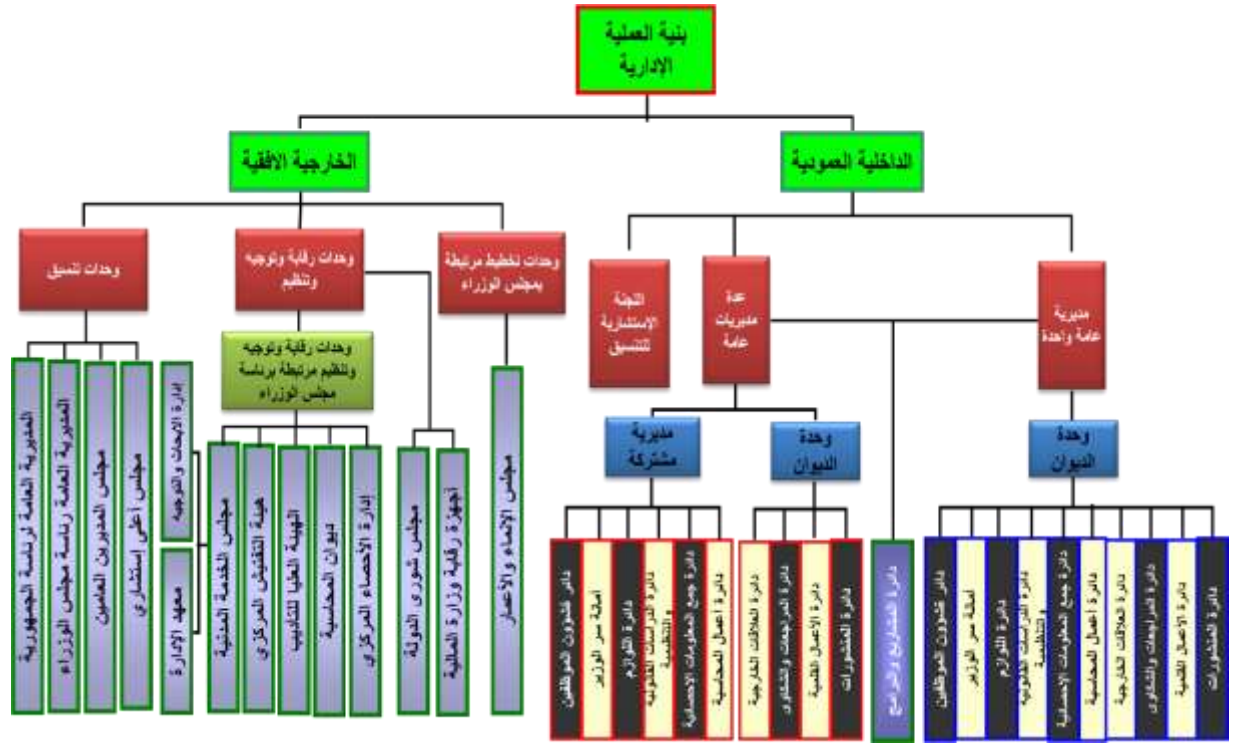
بنية العملية الادارية

الخارجية الافقية

الداخلية العمودية

وحدات تنسيق

وحدات رقابة وتوجيه وتنظيم

وحدات تخطيط مرتبطة بمجلس الوزراء

اللجنة الإستشارية للتنسيق

عدة مديريات عامة

مديرية عامة واحدة

وحدات رقابة وتوجيه وتنظيم مرتبطة برئاسة مجلس الوزراء

المديرية العامة لرئاسة الجمهورية

المديرية العامة لرئاسة مجلس الوزراء

مجلس المديرين العامين

مجلس أعلى إستشاري

إدارة الابحاث والتوجيه

معهد الإدارة

مجلس الخدمة المدنية

هيئة التفتيش المركزي

الهيئة العليا للتأديب

ديوان المحاسبة

إدارة الاحصاء المركزي

مجلس شورى الدولة

أجهزة رقابية وزارة المالية

مجلس الإنماء والأعمار

مديرية مشتركة

وحدة الديوان

وحدة الديوان

دائرة شؤون الموظفين

أمانة سر الوزير

دائرة اللوازم

دائرة الدراسات القانونية والتنظيمية

دائرة جمع المعلومات الإحصائية

دائرة أعمال المحاسبة

دائرة العلاقات الخارجية

دائرة المراجعات والشكاوى

دائرة الأعمال القلمية

دائرة المنشورات

دائرة المشاريع والبرامج

دائرة شؤون الموظفين

أمانة سر الوزير

دائرة اللوازم

دائرة الدراسات القانونية والتنظيمية

دائرة جمع المعلومات الإحصائية

دائرة أعمال المحاسبة

دائرة العلاقات الخارجية

دائرة المراجعات والشكاوى

دائرة الأعمال القلمية

دائرة المنشورات